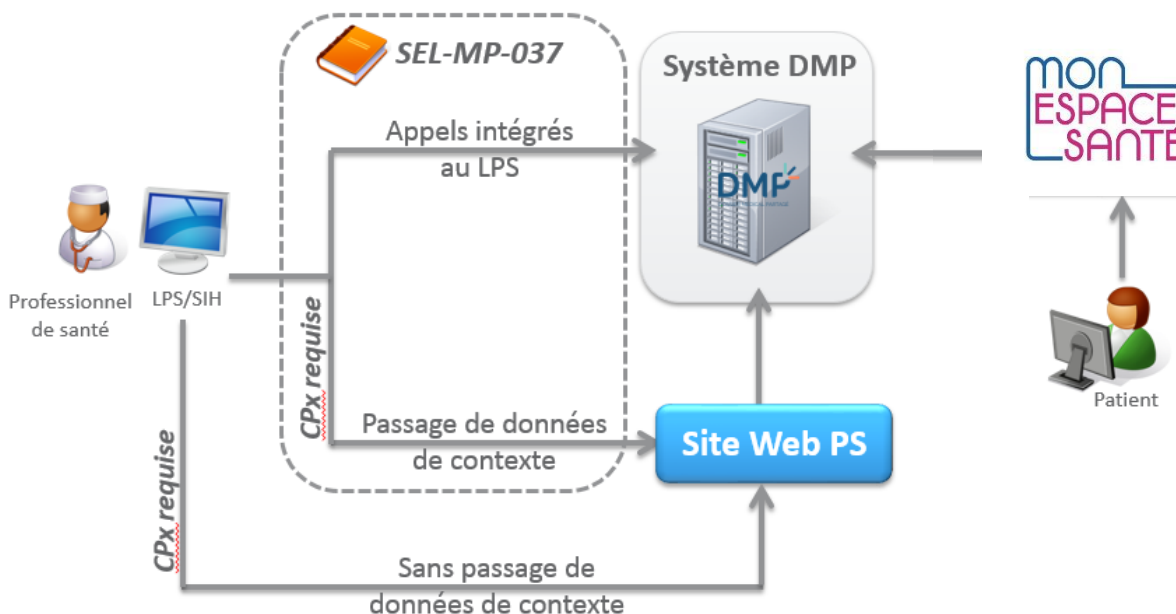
SEL-MP-037

Système DMP

DMP

MON ESPACE SANTE

Appels intégrés au LPS

Professionnel de santé

LPS/SIH

CPx requise

Passage de données de contexte

Site Web PS

Patient

CPx requise

Sans passage de données de contexte